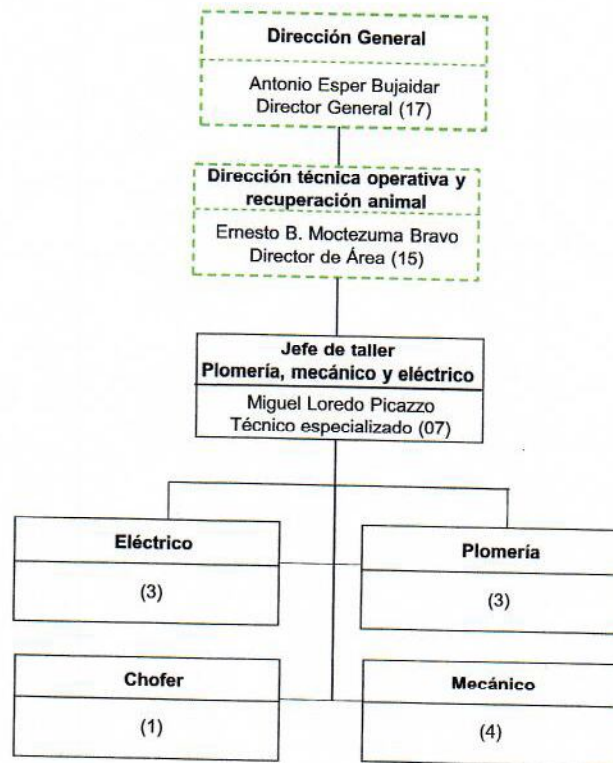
Dirección General

Antonio Esper Bujaidar
Director General (17)

Dirección técnica operativa y recuperación animal

Ernesto B. Moctezuma Bravo
Director de Área (15)

Jefe de taller
Plomería, mecánico y eléctrico

Miguel Loredo Picazzo
Técnico especializado (07)

Eléctrico

(3)

Plomería

(3)

Chofer

(1)

Mecánico

(4)